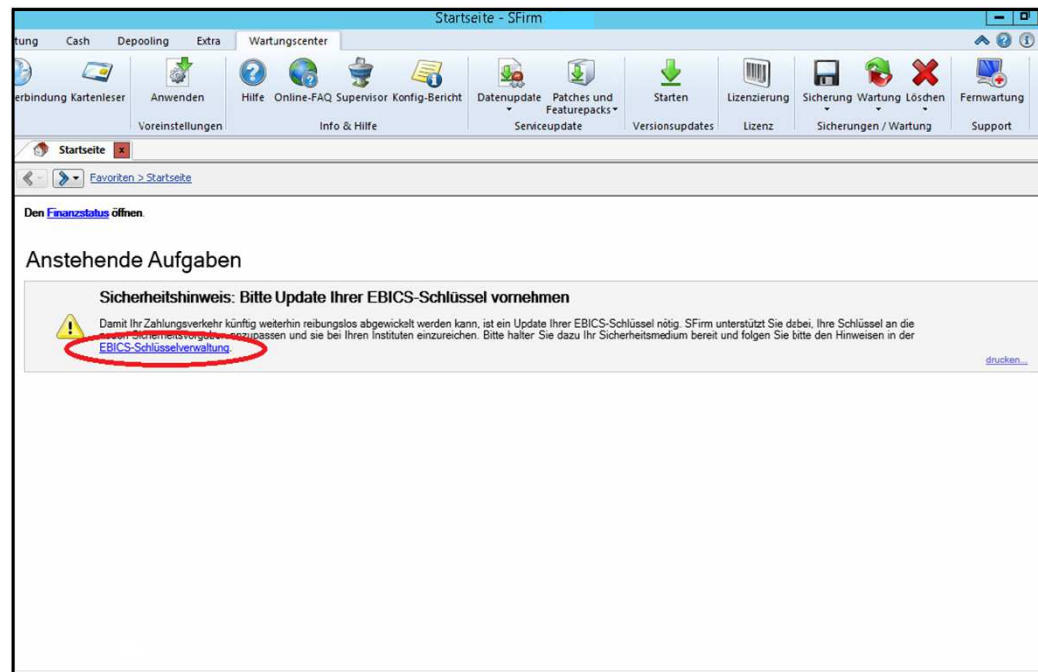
Startseite - SFirm

tung Cash Depooling Extra Wartungscenter

erbindung Kartenleser
Anwenden
Voreinstellungen
Hilfe Online-FAQ Supervisor Konfig-Bericht
Info & Hilfe
Datenupdate Patches und Featurepacks
Serviceupdate
Starten
Versionsupdates
Lizenzierung
Lizenz
Sicherung Wartung Löschen
Sicherungen / Wartung
Fernwartung
Support

Startseite

Favoriten > Startseite

Den Finanzstatus öffnen.

Anstehende Aufgaben

Sicherheitshinweis: Bitte Update Ihrer EBICS-Schlüssel vornehmen

Damit Ihr Zahlungsverkehr künftig weiterhin reibungslos abgewickelt werden kann, ist ein Update Ihrer EBICS-Schlüssel nötig. SFirm unterstützt Sie dabei, Ihre Schlüssel an die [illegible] anzupassen und sie bei Ihren Instituten einzureichen. Bitte halter Sie dazu Ihr Sicherheitsmedium bereit und folgen Sie bitte den Hinweisen in der EBICS-Schlüsselverwaltung.

drucken...